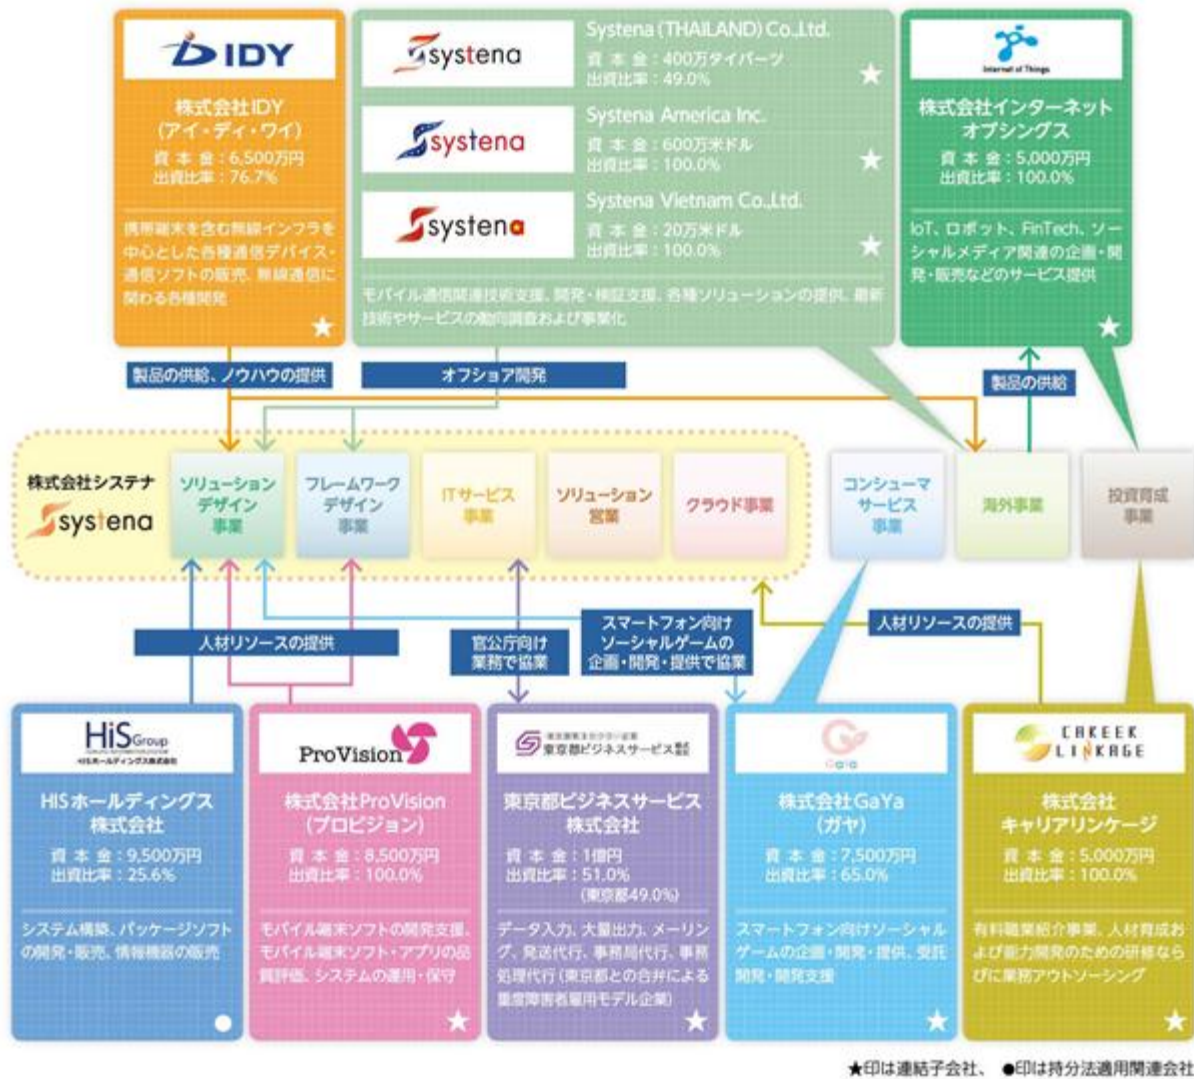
IDY

株式会社IDY
(アイ・ディ・ワイ)
資本金：6,500万円
出資比率：76.7%

携帯端末を含む無線インフラを中心とした各種通信デバイス・通信ソフトの販売、無線通信に関わる各種開発

★

systena
Systena (THAILAND) Co.,Ltd.
資本金：400万タイバーツ
出資比率：49.0%
★

systena
Systena America Inc.
資本金：600万米ドル
出資比率：100.0%
★

systena
Systena Vietnam Co.,Ltd.
資本金：20万米ドル
出資比率：100.0%
★

モバイル通信関連技術支援、開発・検証支援、各種ソリューションの提供、最新技術やサービスの動向調査および事業化

Internet of Things

株式会社インターネットオブシングス
資本金：5,000万円
出資比率：100.0%

IoT、ロボット、FinTech、ソーシャルメディア関連の企画・開発・販売などのサービス提供

★

製品の供給、ノウハウの提供

オフショア開発

製品の供給

株式会社システナ
systena

ソリューションデザイン事業

フレームワークデザイン事業

ITサービス事業

ソリューション営業

クラウド事業

コンシューマサービス事業

海外事業

投資育成事業

人材リソースの提供

官公庁向け業務で協業

スマートフォン向けソーシャルゲームの企画・開発・提供で協業

人材リソースの提供

HiS Group
HISホールディングス株式会社

HISホールディングス株式会社
資本金：9,500万円
出資比率：25.6%

システム構築、パッケージソフトの開発・販売、情報機器の販売

●

ProVision

株式会社ProVision
(プロビジョン)
資本金：8,500万円
出資比率：100.0%

モバイル端末ソフトの開発支援、モバイル端末ソフト・アプリの品質評価、システムの運用・保守

★

東京都ビジネスサービス株式会社

東京都ビジネスサービス株式会社
資本金：1億円
出資比率：51.0%
(東京都49.0%)

データ入力、大量出力、メーリング、発送代行、事務局代行、事務処理代行(東京都との合弁による重度障害者雇用モデル企業)

★

Gaia

株式会社GaYa
(ガヤ)
資本金：7,500万円
出資比率：65.0%

スマートフォン向けソーシャルゲームの企画・開発・提供、受託開発・開発支援

★

CAREER LINKAGE

株式会社キャリアリンケージ
資本金：5,000万円
出資比率：100.0%

有料職業紹介事業、人材育成および能力開発のための研修ならびに業務アウトソーシング

★

★印は連結子会社、 ●印は持分法適用関連会社